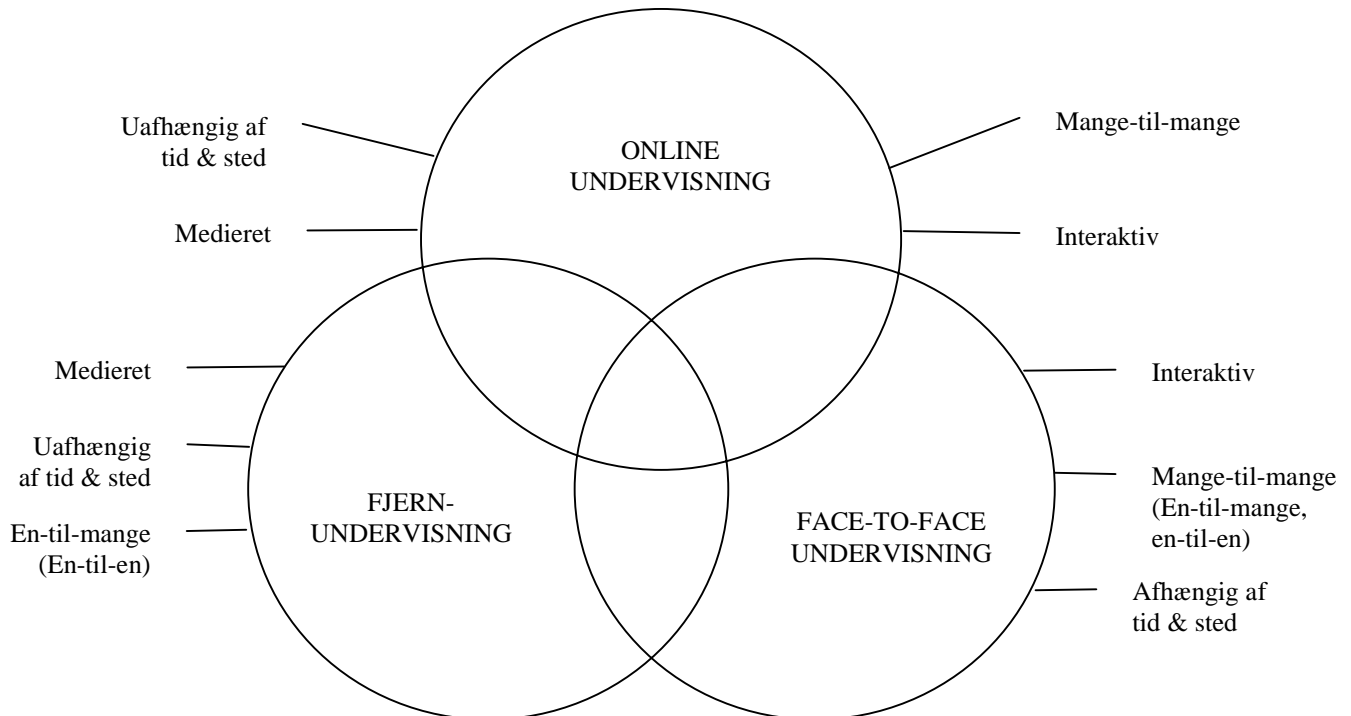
Uafhængig af tid & sted

ONLINE UNDERVISNING

Mange-til-mange

Medieret

Interaktiv

Medieret

Interaktiv

Uafhængig af tid & sted

FJERN-UNDERVISNING

FACE-TO-FACE UNDERVISNING

Mange-til-mange (En-til-mange, en-til-en)

En-til-mange (En-til-en)

Afhængig af tid & sted